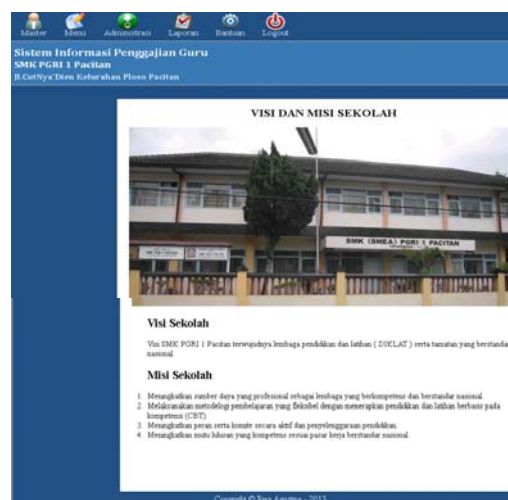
Master Menu Administrasi Laporan Bantuan Logout

Sistem Informasi Penggajian Guru
SMK PGRI 1 Pacitan
Jl.CutNya'Dien Kelurahan Ploso Pacitan

VISI DAN MISI SEKOLAH

SMK (SMEA) PGRI 1 PACITAN

Visi Sekolah

Visi SMK PGRI 1 Pacitan terwujudnya lembaga pendidikan dan latihan ( DIKLAT ) serta tamatan yang berstandar nasional.

Misi Sekolah

1. Mengaktifkan sumber daya yang profesional sebagai lembaga yang berkompetensi dan berstandar nasional.
2. Melaksanakan metodologi pembelajaran yang fleksibel dengan menerapkan pendidikan dan latihan berbasis pada kompetensi (CBT).
3. Meningkatkan peran serta komite secara aktif dan penyelenggaraan pendidikan.
4. Meningkatkan mutu lulusan yang kompeten sesuai pasar kerja berstandar nasional.

Copyright © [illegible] - 2012